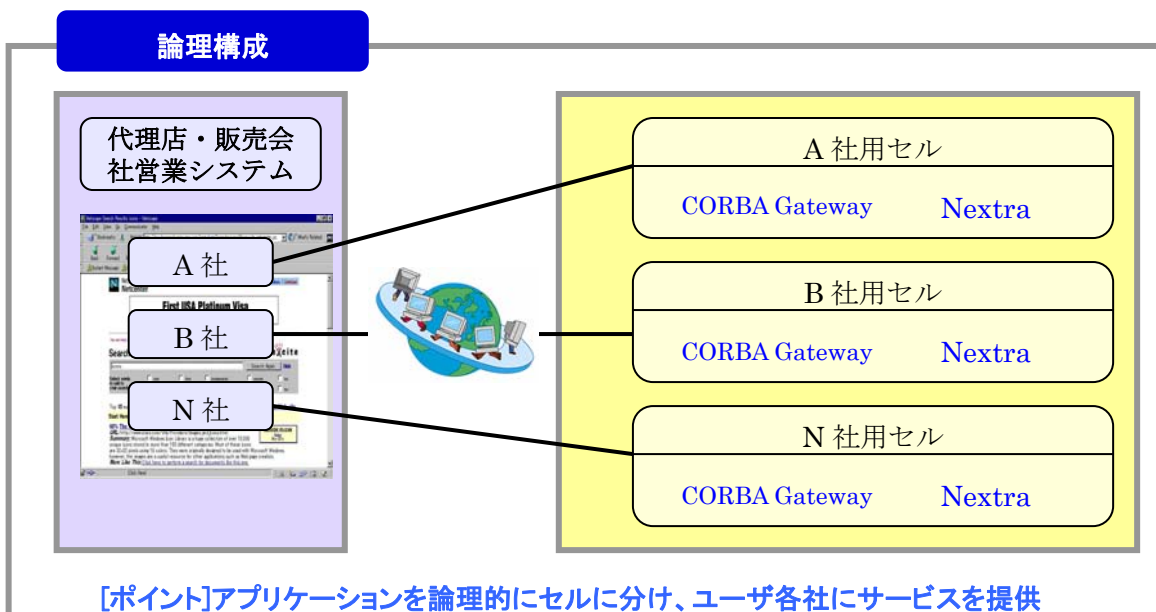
論理構成

代理店・販売会社営業システム

A 社

B 社

N 社

First USA Platinum Visa

A 社用セル

CORBA Gateway Nextra

B 社用セル

CORBA Gateway Nextra

N 社用セル

CORBA Gateway Nextra

[ポイント]アプリケーションを論理的にセルに分け、ユーザ各社にサービスを提供